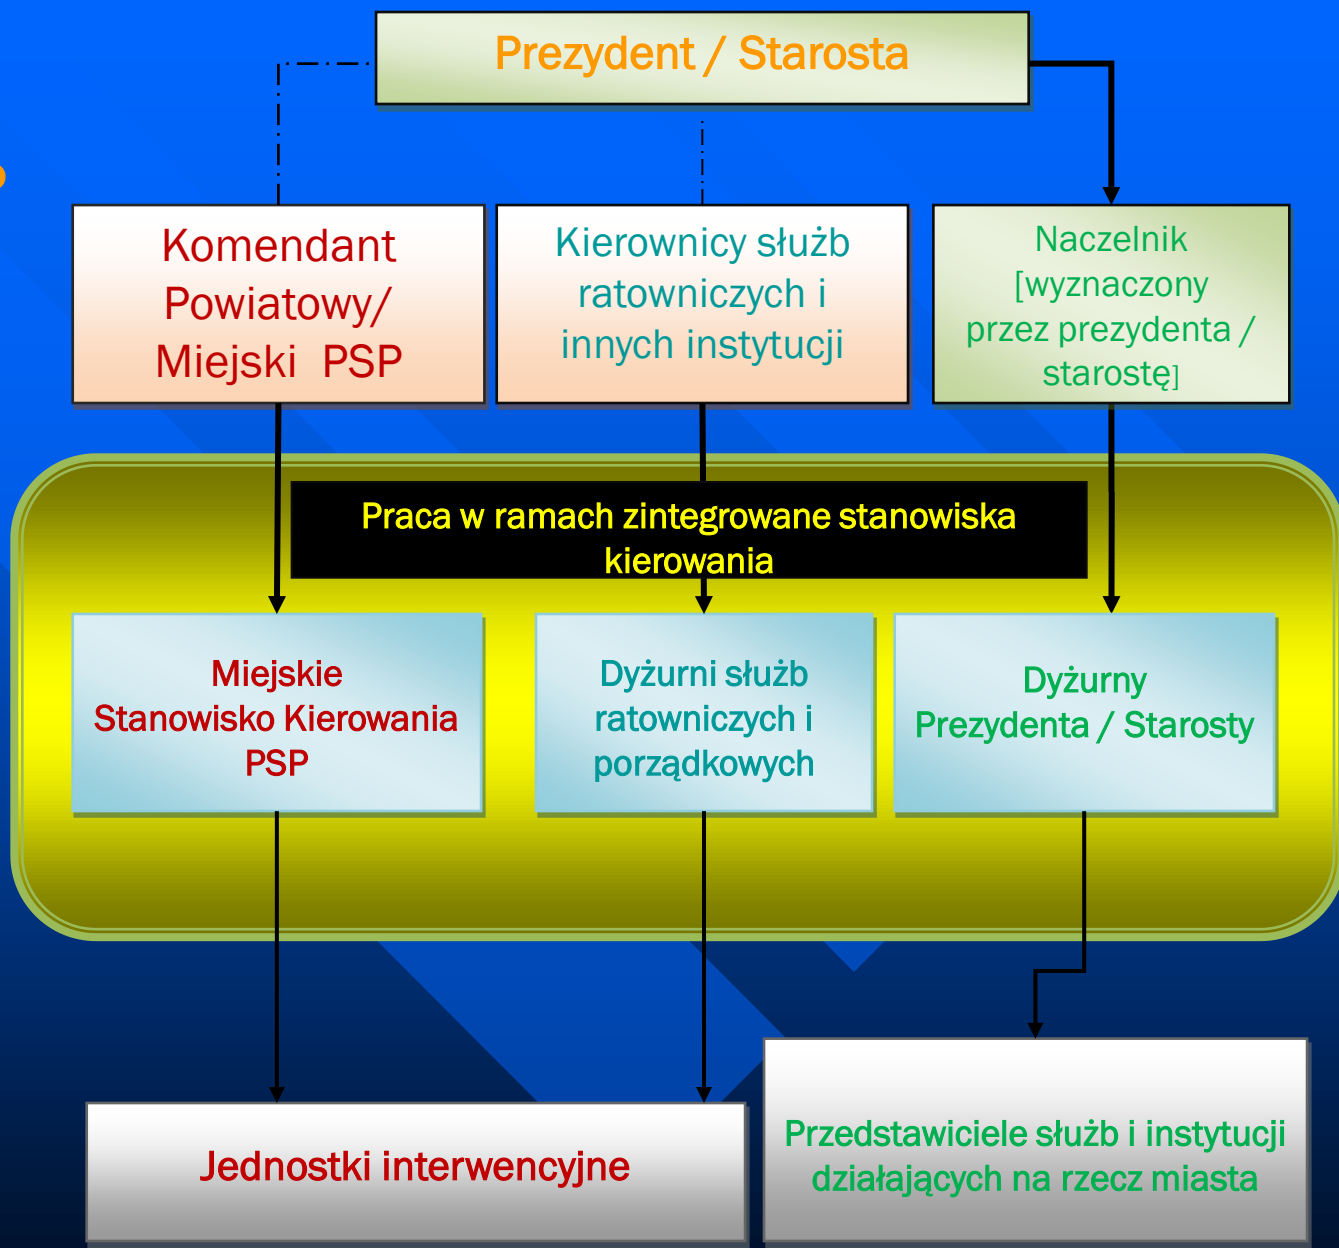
Prezydent / Starosta

Komendant Powiatowy/ Miejski PSP

Kierownicy służb ratowniczych i innych instytucji

Naczelnik [wyznaczony przez prezydenta / starostę]

Praca w ramach zintegrowane stanowiska kierowania

Miejskie Stanowisko Kierowania PSP

Dyżurni służb ratowniczych i porządkowych

Dyżurny Prezydenta / Starosty

Jednostki interwencyjne

Przedstawiciele służb i instytucji działających na rzecz miasta